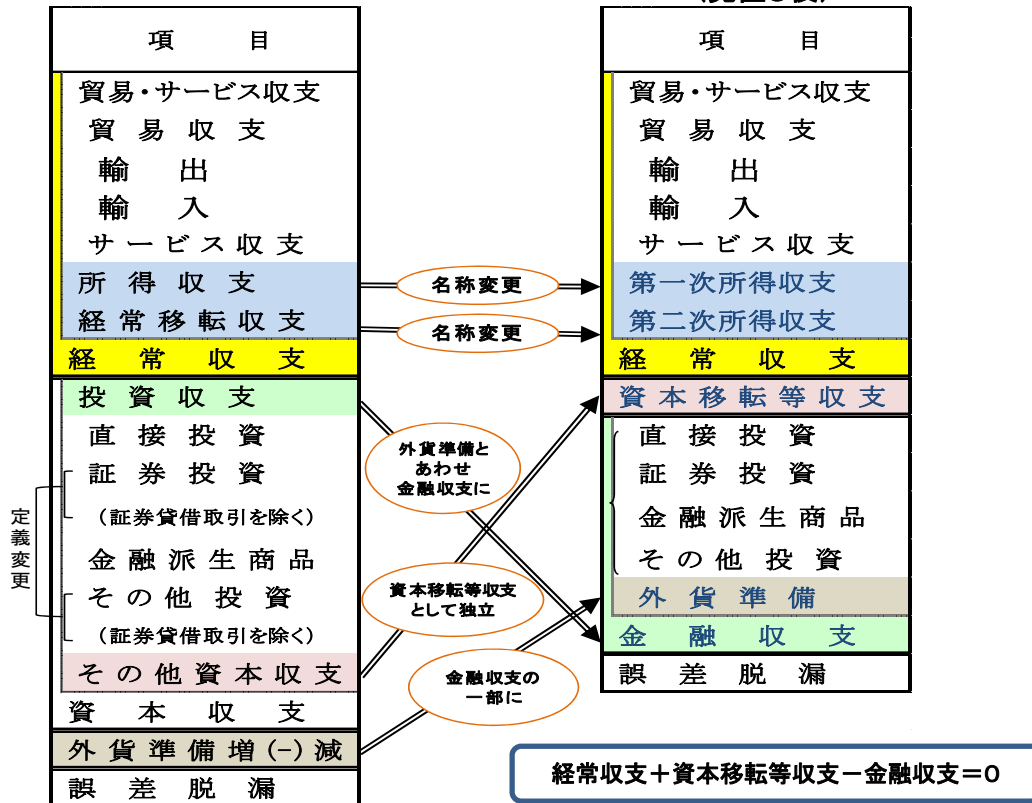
項　目

貿易・サービス収支
貿易収支
輸出
輸入
サービス収支
所得収支
経常移転収支
経常収支
投資収支
直接投資
証券投資
（証券貸借取引を除く）
金融派生商品
その他投資
（証券貸借取引を除く）
その他資本収支
資本収支
外貨準備増(-)減
誤差脱漏

定義変更

名称変更
名称変更
外貨準備とあわせ金融収支に
資本移転等収支として独立
金融収支の一部に

項　目

貿易・サービス収支
貿易収支
輸出
輸入
サービス収支
第一次所得収支
第二次所得収支
経常収支
資本移転等収支
直接投資
証券投資
金融派生商品
その他投資
外貨準備
金融収支
誤差脱漏

経常収支＋資本移転等収支－金融収支＝0